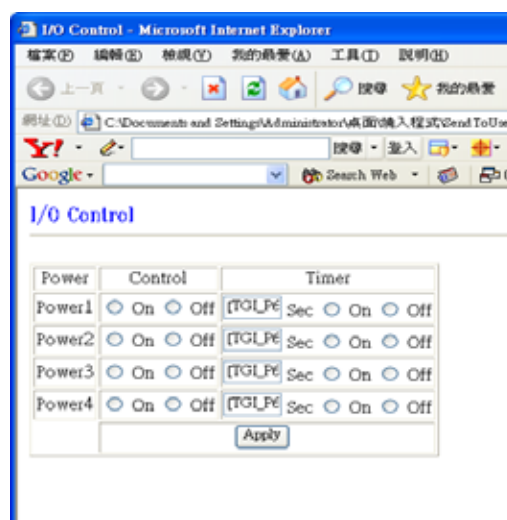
I/O Control - Microsoft Internet Explorer

檔案(F) 編輯(E) 檢視(V) 我的最愛(A) 工具(T) 說明(H)

上一頁 搜尋 我的最愛

網址(D) C:\Documents and Settings\Administrator\桌面\嵌入程式\Send ToUse

Y! 搜尋 登入

Google Search Web

I/O Control

| Power | Control | Timer |
|---|---|---|
| Power1 | On Off | [TGI_P6 Sec On Off |
| Power2 | On Off | [TGI_P6 Sec On Off |
| Power3 | On Off | [TGI_P6 Sec On Off |
| Power4 | On Off | [TGI_P6 Sec On Off |
| | Apply | |